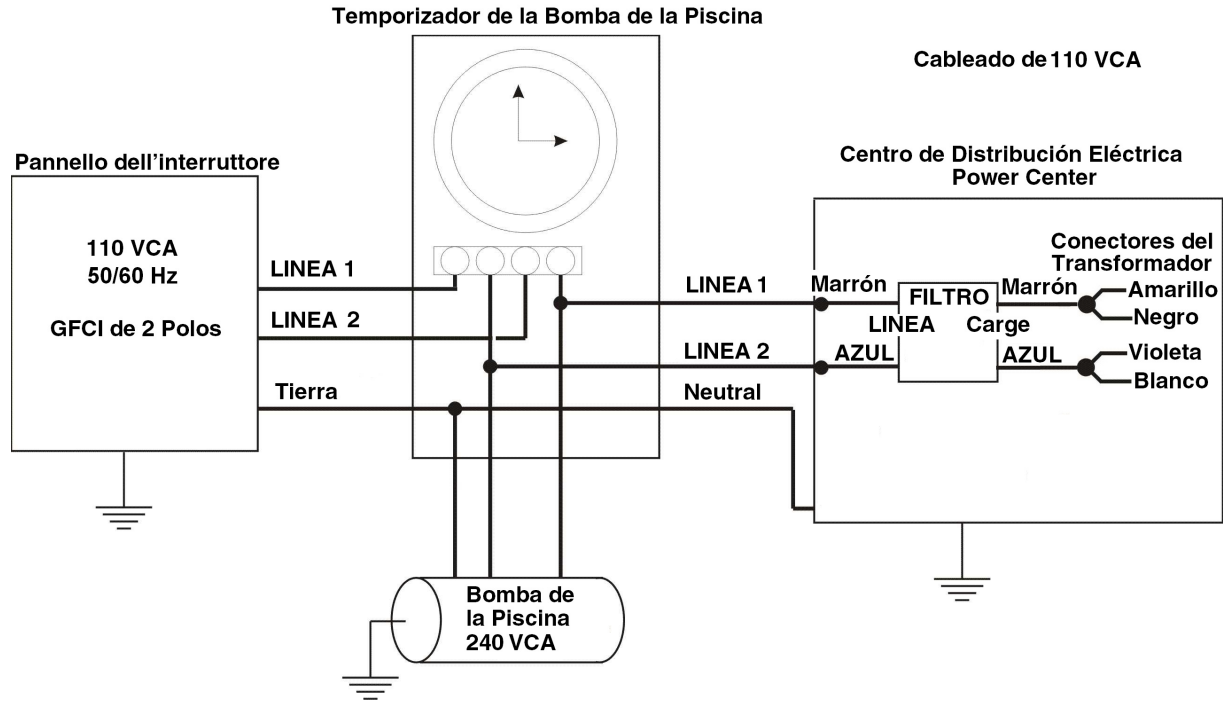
Temporizador de la Bomba de la Piscina

Cableado de 110 VCA

Pannello dell'interruttore

110 VCA
50/60 Hz

GFCI de 2 Polos

LINEA 1

LINEA 2

Tierra

Centro de Distribución Eléctrica
Power Center

LINEA 1

LINEA 2

Neutral

Marrón

AZUL

FILTRO

LINEA

Carge

Marrón

AZUL

Conectores del Transformador

Amarillo

Negro

Violeta

Blanco

Bomba de la Piscina 240 VCA